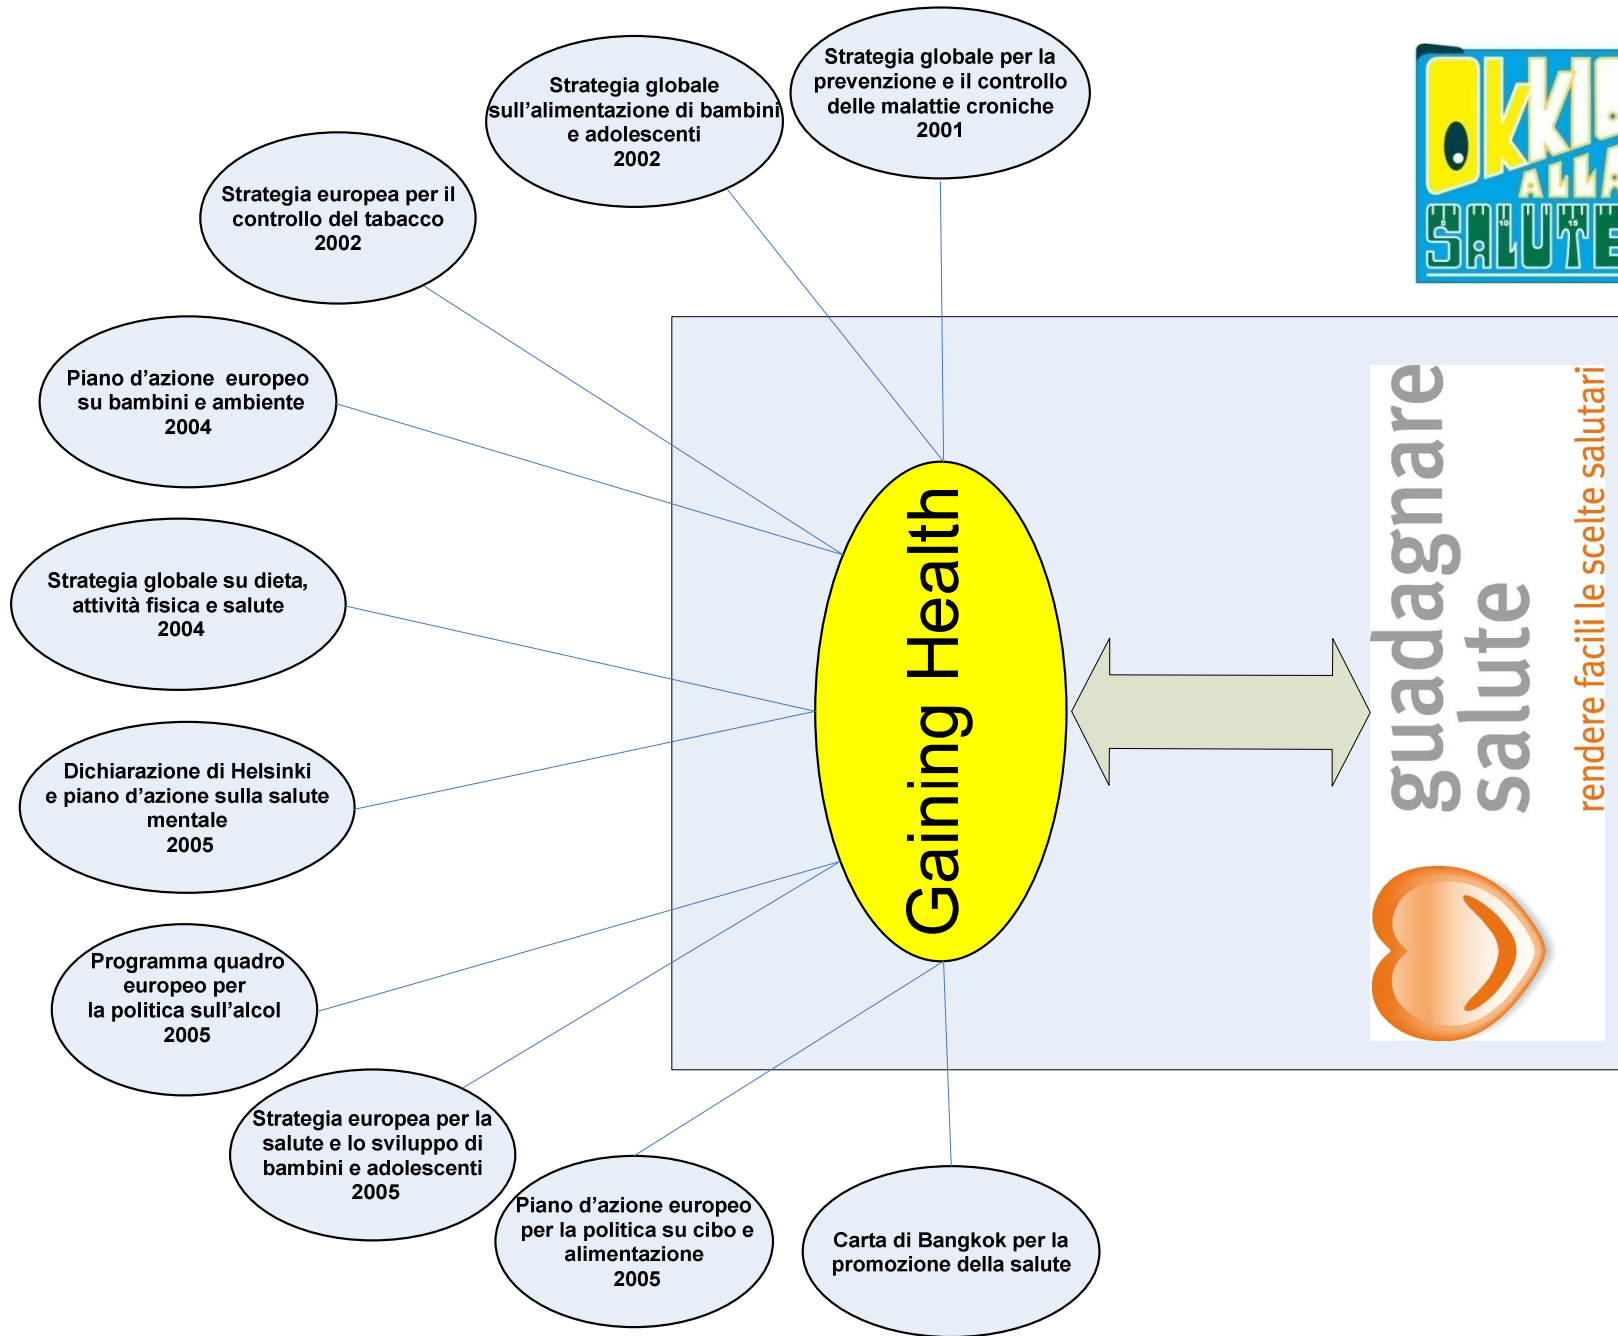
Strategia globale sull'alimentazione di bambini e adolescenti
2002

Strategia globale per la prevenzione e il controllo delle malattie croniche
2001

Strategia europea per il controllo del tabacco
2002

Piano d'azione europeo su bambini e ambiente
2004

Strategia globale su dieta, attività fisica e salute
2004

Dichiarazione di Helsinki e piano d'azione sulla salute mentale
2005

Programma quadro europeo per la politica sull'alcol
2005

Strategia europea per la salute e lo sviluppo di bambini e adolescenti
2005

Piano d'azione europeo per la politica su cibo e alimentazione
2005

Carta di Bangkok per la promozione della salute

Gaining Health

guadagnare salute
rendere facili le scelte salutari

OKKIO ALLA SALUTE